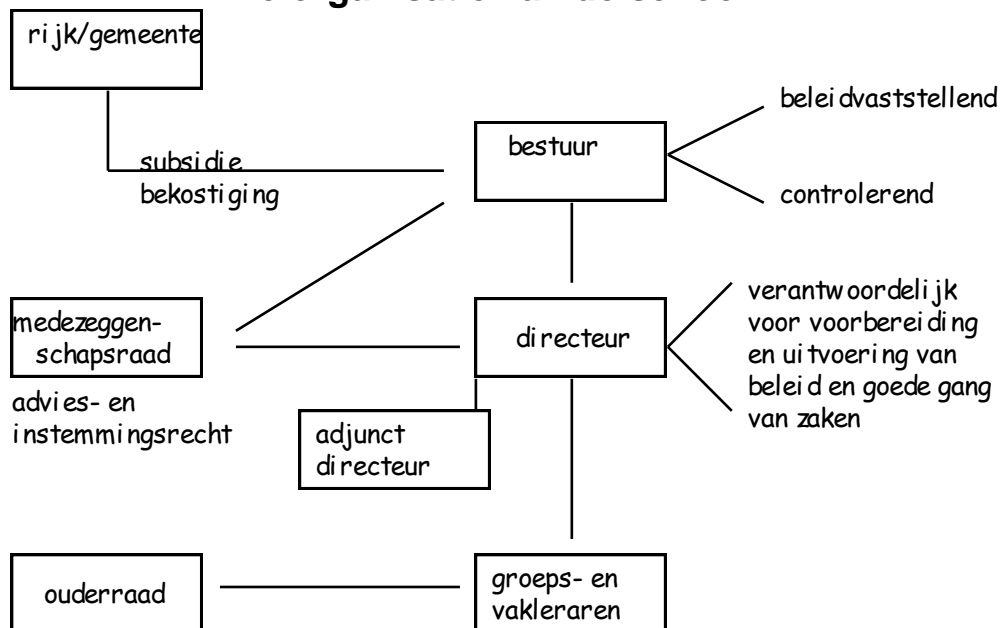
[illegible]

rijk/gemeente

subsidie
bekostiging

bestuur

beleidvaststellend

controlerend

medezeggenschapsraad

advies- en instemmingsrecht

directeur

verantwoordelijk voor voorbereiding en uitvoering van beleid en goede gang van zaken

adjunct directeur

ouderraad

groeps- en vakleraren